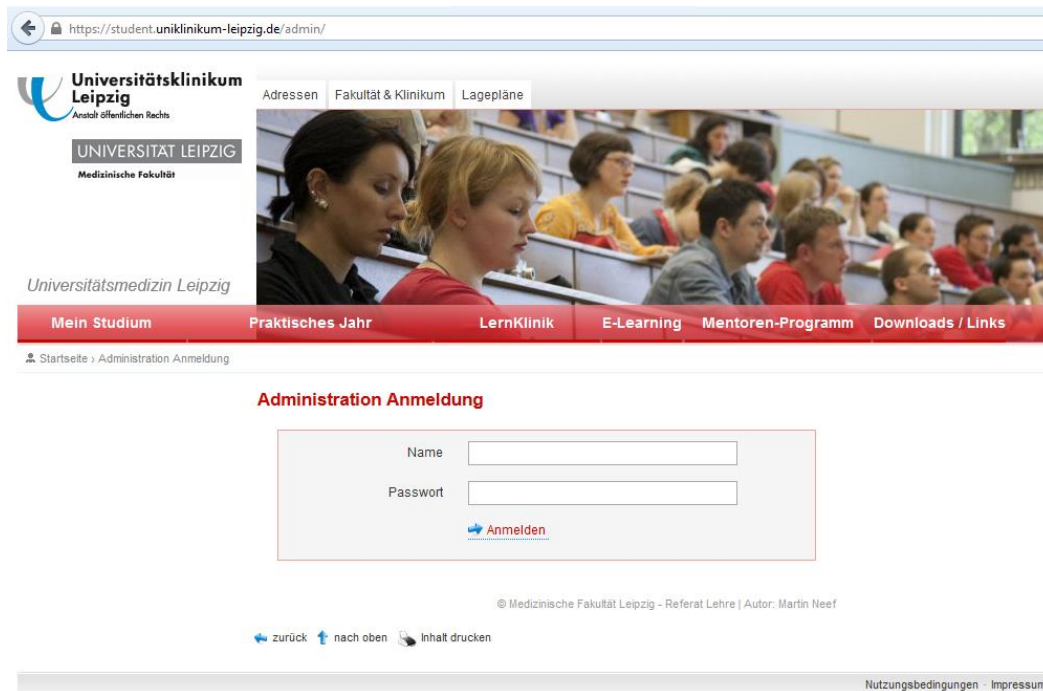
https://student.uniklinikum-leipzig.de/admin/

Universitätsklinikum Leipzig
Anstalt öffentlichen Rechts

UNIVERSITÄT LEIPZIG
Medizinische Fakultät

Universitätsmedizin Leipzig

Adressen | Fakultät & Klinikum | Lagepläne

Mein Studium | Praktisches Jahr | LernKlinik | E-Learning | Mentoren-Programm | Downloads / Links

Startseite › Administration Anmeldung

Administration Anmeldung

Name

Passwort

Anmelden

© Medizinische Fakultät Leipzig - Referat Lehre | Autor: Martin Neef

zurück nach oben Inhalt drucken

Nutzungsbedingungen · Impressum